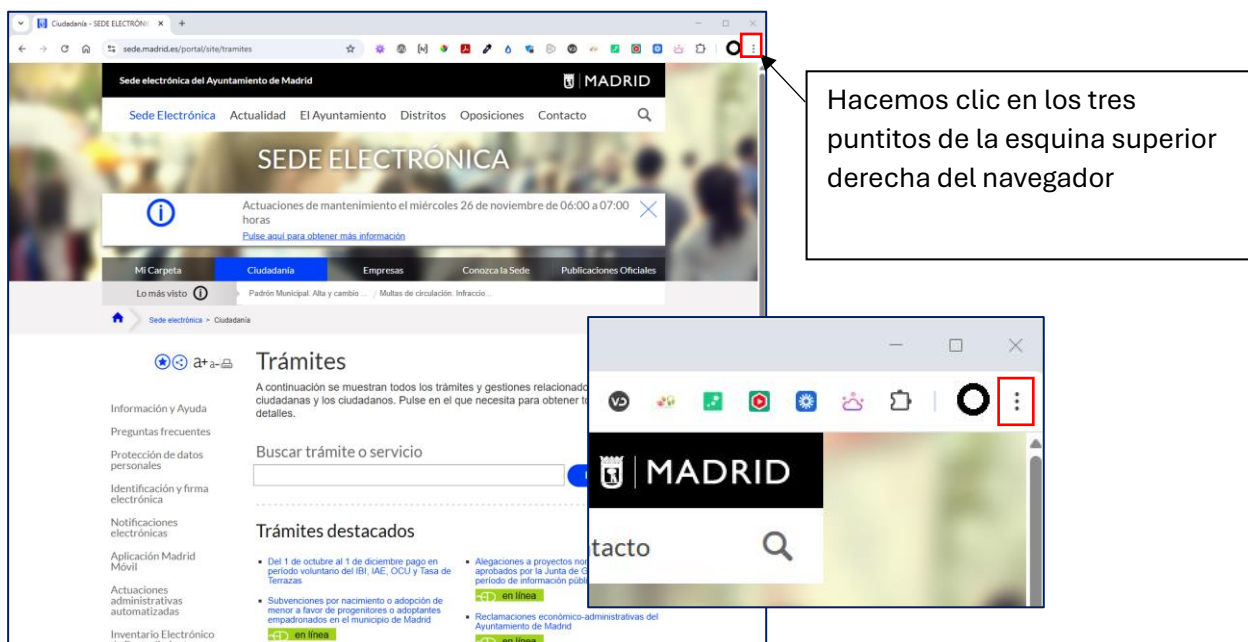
Ciudadanía - SEDE ELECTRÓNIC ×
sede.madrid.es/portal/site/tramites

Sede electrónica del Ayuntamiento de Madrid
MADRID

Sede Electrónica Actualidad El Ayuntamiento Distritos Oposiciones Contacto

SEDE ELECTRÓNICA

Actuaciones de mantenimiento el miércoles 26 de noviembre de 06:00 a 07:00 horas
Pulse aquí para obtener más información

Mi Carpeta Ciudadanía Empresas Conozca la Sede Publicaciones Oficiales

Lo más visto Padrón Municipal. Alta y cambio ... / Multas de circulación. Infraccio...

Sede electrónica > Ciudadanía

a+ a-

Trámites

A continuación se muestran todos los trámites y gestiones relacionado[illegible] ciudadanas y los ciudadanos. Pulse en el que necesita para obtener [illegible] detalles.

Información y Ayuda
Preguntas frecuentes
Protección de datos personales
Identificación y firma electrónica
Notificaciones electrónicas
Aplicación Madrid Móvil
Actuaciones administrativas automatizadas
Inventario Electrónico

Buscar trámite o servicio

Trámites destacados

Del 1 de octubre al 1 de diciembre pago en período voluntario del IBI, IAE, OCU y Tasa de Terrazas

Subvenciones por nacimiento o adopción de menor a favor de progenitores o adoptantes empadronados en el municipio de Madrid
en línea

Alegaciones a proyectos nor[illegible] aprobados por la Junta de G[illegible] período de información públi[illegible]
en línea

Reclamaciones económico-administrativas del Ayuntamiento de Madrid
en línea

Hacemos clic en los tres puntitos de la esquina superior derecha del navegador

MADRID
tacto